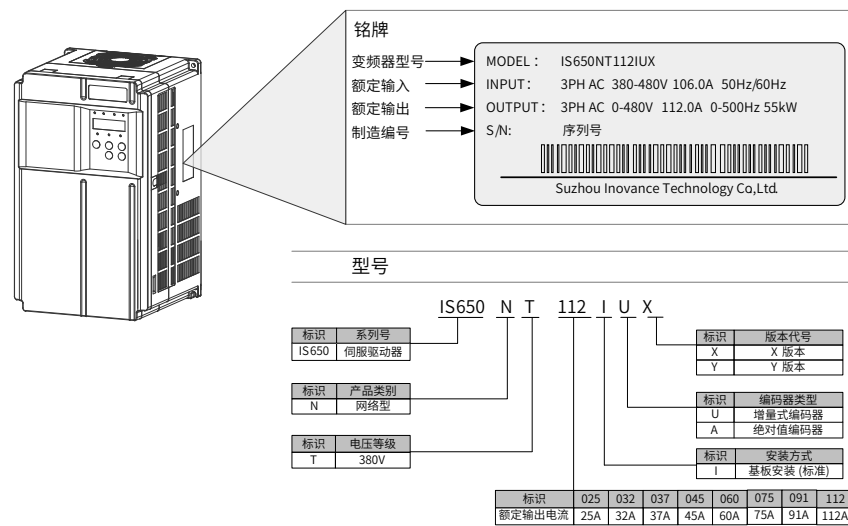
铭牌

变频器型号 MODEL： IS650NT112IUX
额定输入 INPUT： 3PH AC 380-480V 106.0A 50Hz/60Hz
额定输出 OUTPUT： 3PH AC 0-480V 112.0A 0-500Hz 55kW
制造编号 S/N： 序列号

Suzhou Inovance Technology Co,Ltd.

型号

IS650 N T 112 I U X

| 标识 | 系列号 |
|---|---|
| IS650 | 伺服驱动器 |

| 标识 | 产品类别 |
|---|---|
| N | 网络型 |

| 标识 | 电压等级 |
|---|---|
| T | 380V |

| 标识 | 版本代号 |
|---|---|
| X | X 版本 |
| Y | Y 版本 |

| 标识 | 编码器类型 |
|---|---|
| U | 增量式编码器 |
| A | 绝对值编码器 |

| 标识 | 安装方式 |
|---|---|
| I | 基板安装 (标准) |

| 标识 | 025 | 032 | 037 | 045 | 060 | 075 | 091 | 112 |
|---|---|---|---|---|---|---|---|---|
| 额定输出电流 | 25A | 32A | 37A | 45A | 60A | 75A | 91A | 112A |